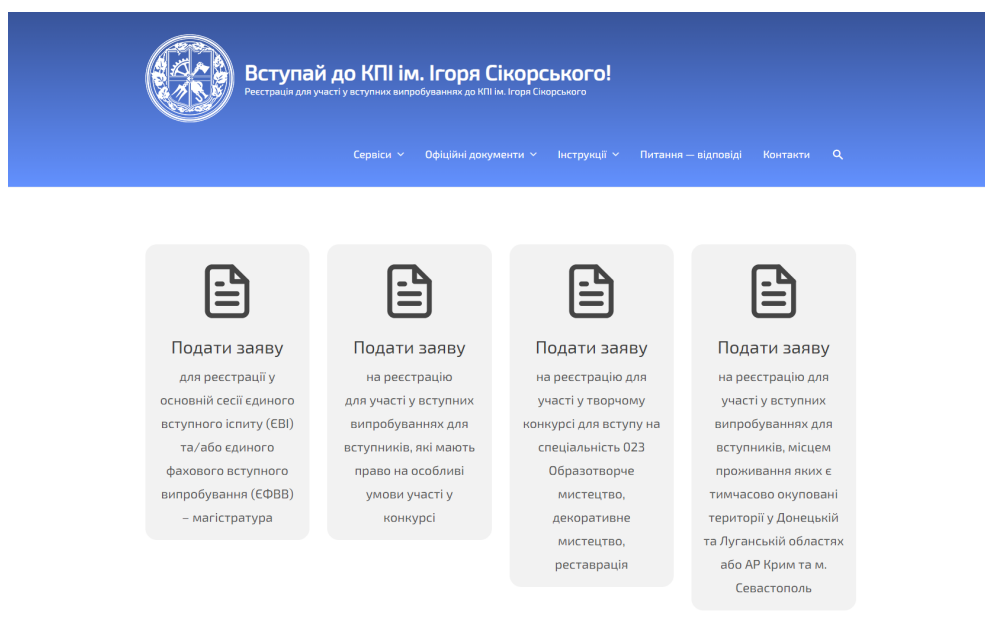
Вступай до КПІ ім. Ігоря Сікорського!
Реєстрація для участі у вступних випробуваннях до КПІ ім. Ігоря Сікорського

Сервіси Офіційні документи Інструкції Питання — відповіді Контакти

Подати заяву
для реєстрації у основній сесії єдиного вступного іспиту (ЄВІ) та/або єдиного фахового вступного випробування (ЄФВВ) – магістратура

Подати заяву
на реєстрацію для участі у вступних випробуваннях для вступників, які мають право на особливі умови участі у конкурсі

Подати заяву
на реєстрацію для участі у творчому конкурсі для вступу на спеціальність 023 Образотворче мистецтво, декоративне мистецтво, реставрація

Подати заяву
на реєстрацію для участі у вступних випробуваннях для вступників, місцем проживання яких є тимчасово окуповані території у Донецькій та Луганській областях або АР Крим та м. Севастополь